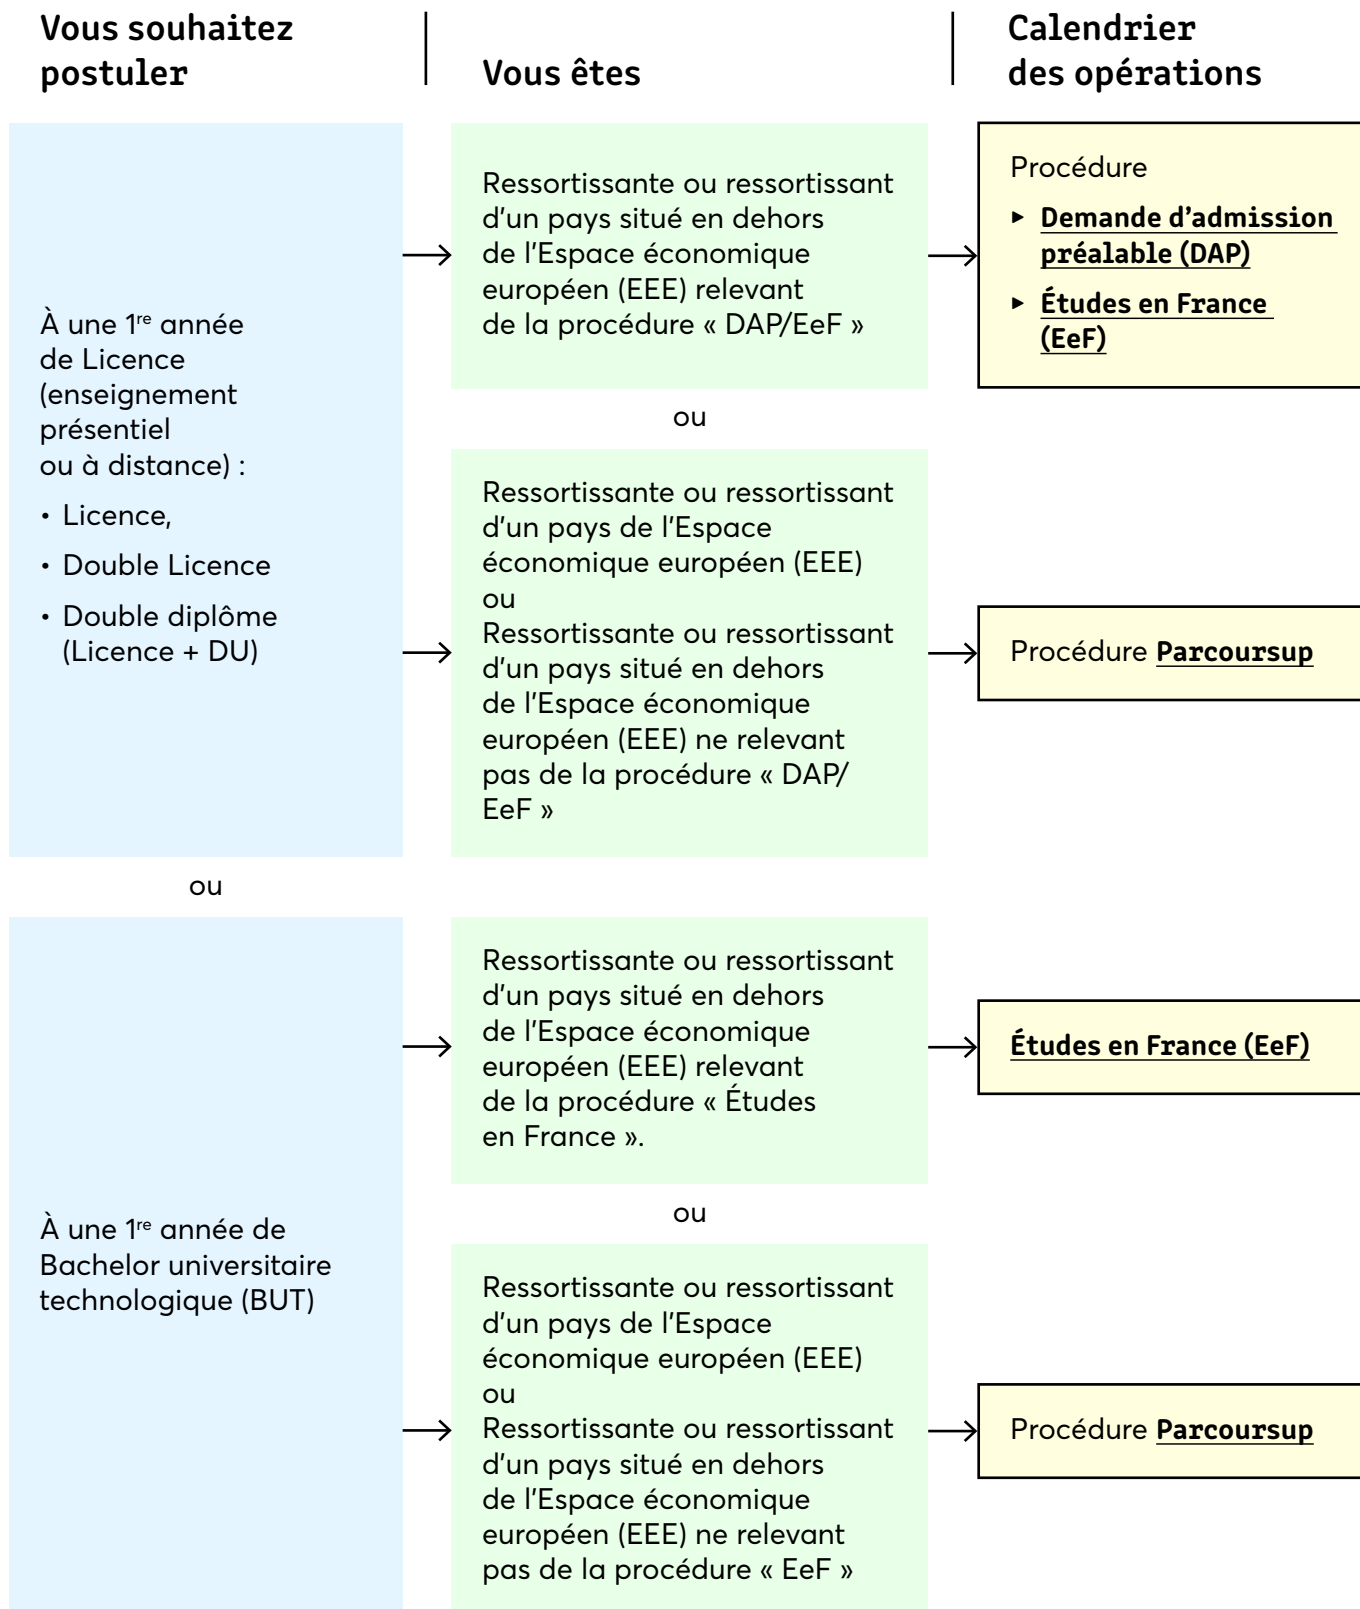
Vous souhaitez postuler

Vous êtes

Calendrier des opérations

À une 1$^{re}$ année de Licence (enseignement présentiel ou à distance) :

• Licence,

• Double Licence

• Double diplôme (Licence + DU)

Ressortissante ou ressortissant d'un pays situé en dehors de l'Espace économique européen (EEE) relevant de la procédure « DAP/EeF »

Procédure

▸ Demande d'admission préalable (DAP)

▸ Études en France (EeF)

ou

Ressortissante ou ressortissant d'un pays de l'Espace économique européen (EEE) ou Ressortissante ou ressortissant d'un pays situé en dehors de l'Espace économique européen (EEE) ne relevant pas de la procédure « DAP/EeF »

Procédure Parcoursup

ou

À une 1$^{re}$ année de Bachelor universitaire technologique (BUT)

Ressortissante ou ressortissant d'un pays situé en dehors de l'Espace économique européen (EEE) relevant de la procédure « Études en France ».

Études en France (EeF)

ou

Ressortissante ou ressortissant d'un pays de l'Espace économique européen (EEE) ou Ressortissante ou ressortissant d'un pays situé en dehors de l'Espace économique européen (EEE) ne relevant pas de la procédure « EeF »

Procédure Parcoursup